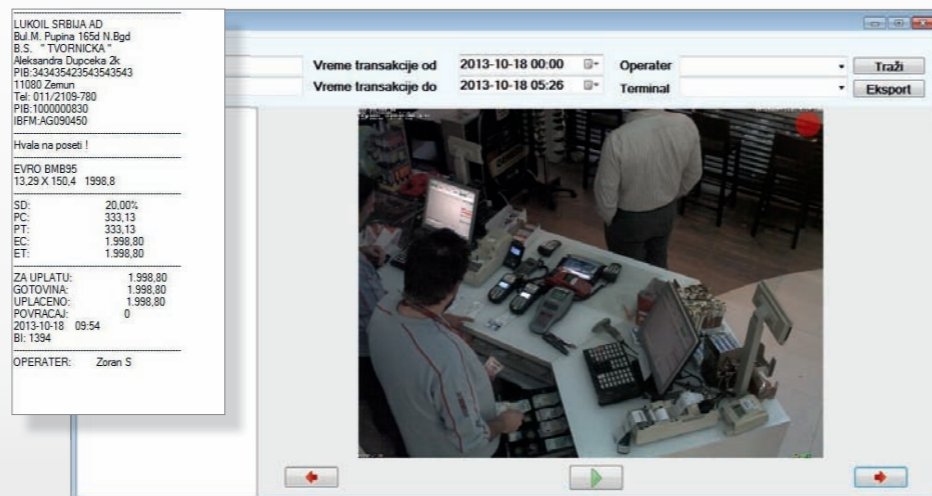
LUKOIL SRBIJA AD
Bul.M. Pupina 165d N.Bgd
B.S. " TVORNICKA "
Aleksandra Dupceka 2k
PIB:343435423543543543
11080 Zemun
Tel: 011/2109-780
PIB:1000000830
IBFM:AG090450

Hvala na poseti !

EVRO BMB95
13,29 X 150,4 1998,8

SD: 20,00%
PC: 333,13
PT: 333,13
EC: 1.998,80
ET: 1.998,80

ZA UPLATU: 1.998,80
GOTOVINA: 1.998,80
UPLACENO: 1.998,80
POVRACAJ: 0
2013-10-18 09:54
BI: 1394

OPERATER: Zoran S

Vreme transakcije od 2013-10-18 00:00
Vreme transakcije do 2013-10-18 05:26
Operater
Terminal
Traži
Eksport